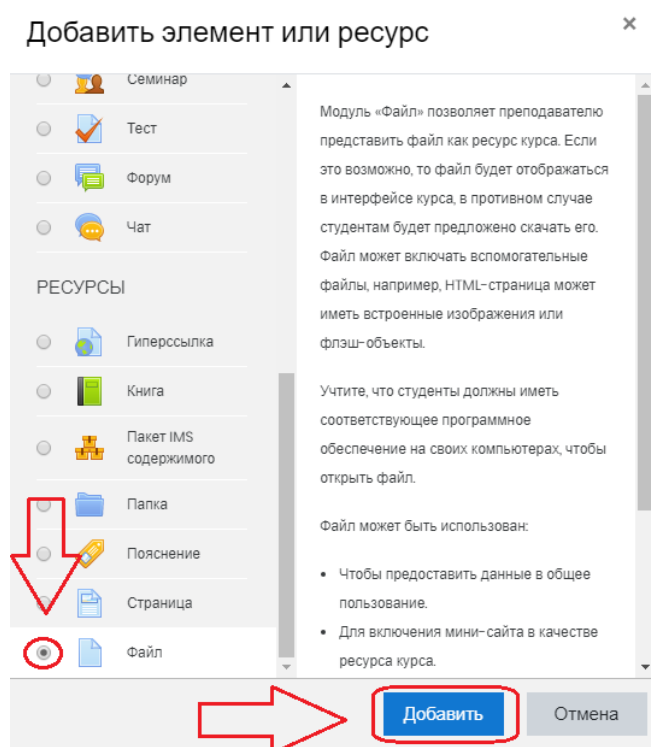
Добавить элемент или ресурс

×

Семинар

Тест

Форум

Чат

РЕСУРСЫ

Гиперссылка

Книга

Пакет IMS содержимого

Папка

Пояснение

Страница

Файл

Модуль «Файл» позволяет преподавателю представить файл как ресурс курса. Если это возможно, то файл будет отображаться в интерфейсе курса, в противном случае студентам будет предложено скачать его. Файл может включать вспомогательные файлы, например, HTML-страница может иметь встроенные изображения или флэш-объекты.

Учтите, что студенты должны иметь соответствующее программное обеспечение на своих компьютерах, чтобы открыть файл.

Файл может быть использован:

- Чтобы предоставить данные в общее пользование.
- Для включения мини-сайта в качестве ресурса курса.

Добавить

Отмена